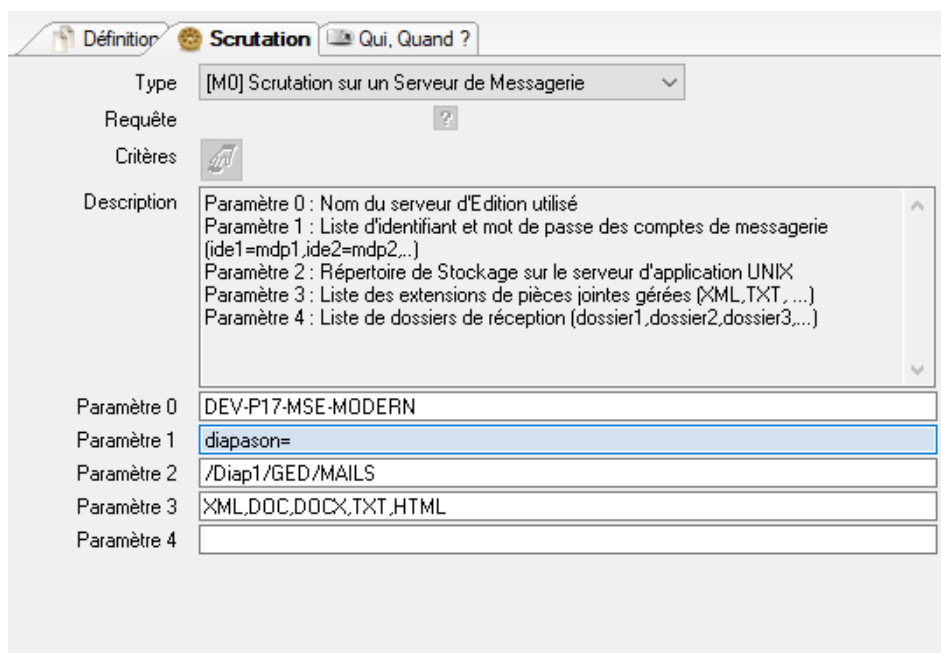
Définition Scrutation Qui, Quand ?

Type [M0] Scrutation sur un Serveur de Messagerie

Requête ?

Critères

Description Paramètre 0 : Nom du serveur d'Edition utilisé
Paramètre 1 : Liste d'identifiant et mot de passe des comptes de messagerie (ide1=mdp1,ide2=mdp2,..)
Paramètre 2 : Répertoire de Stockage sur le serveur d'application UNIX
Paramètre 3 : Liste des extensions de pièces jointes gérées (XML,TXT, ...)
Paramètre 4 : Liste de dossiers de réception (dossier1,dossier2,dossier3,...)

Paramètre 0 DEV-P17-MSE-MODERN
Paramètre 1 diapason=
Paramètre 2 /Diap1/GED/MAILS
Paramètre 3 XML,DOC,DOCX,TXT,HTML
Paramètre 4